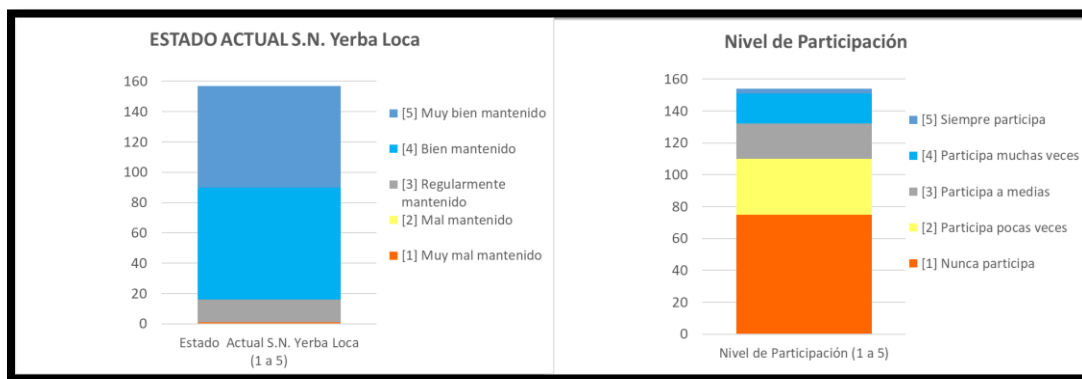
ESTADO ACTUAL S.N. Yerba Loca

160
140
120
100
80
60
40
20
0

Estado Actual S.N. Yerba Loca (1 a 5)

[5] Muy bien mantenido
[4] Bien mantenido
[3] Regularmente mantenido
[2] Mal mantenido
[1] Muy mal mantenido

Nivel de Participación

160
140
120
100
80
60
40
20
0

Nivel de Participación (1 a 5)

[5] Siempre participa
[4] Participa muchas veces
[3] Participa a medias
[2] Participa pocas veces
[1] Nunca participa